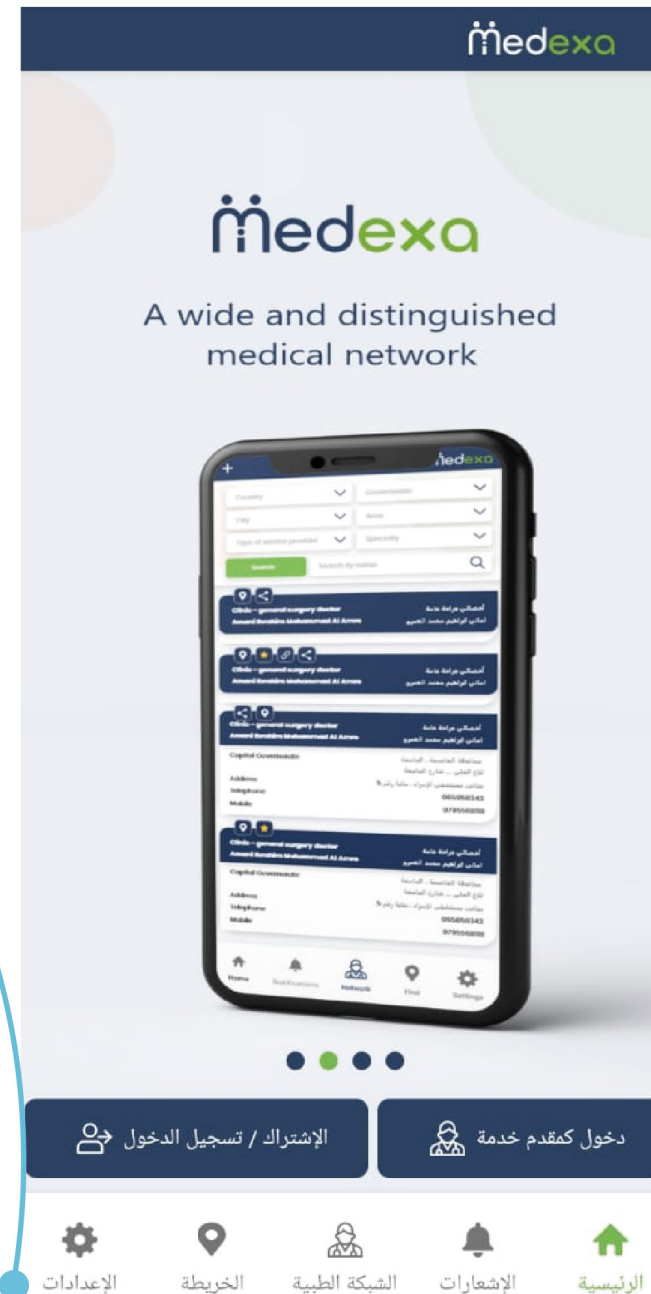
medexa

medexa

A wide and distinguished medical network

medexa

Country
Governorate
City
Area
Type of service provider
Specialty
Search
Search by name

Clinic - general surgery doctor
Amani Ibrahim Mohammad Al Amro
أخصائي جراحة عامة
اماني ابراهيم محمد العمرو

Clinic - general surgery doctor
Amani Ibrahim Mohammad Al Amro
أخصائي جراحة عامة
اماني ابراهيم محمد العمرو

Clinic - general surgery doctor
Amani Ibrahim Mohammad Al Amro
أخصائي جراحة عامة
اماني ابراهيم محمد العمرو
Capital Governorate
Address
Telephone
Mobile

Clinic - general surgery doctor
Amani Ibrahim Mohammad Al Amro
أخصائي جراحة عامة
اماني ابراهيم محمد العمرو
Capital Governorate
Address
Telephone
Mobile

Home
Notifications
Network
Find
Settings

الإشتراك / تسجيل الدخول
دخول كمقدم خدمة

الإعدادات
الخريطة
الشبكة الطبية
الإشعارات
الرئيسية